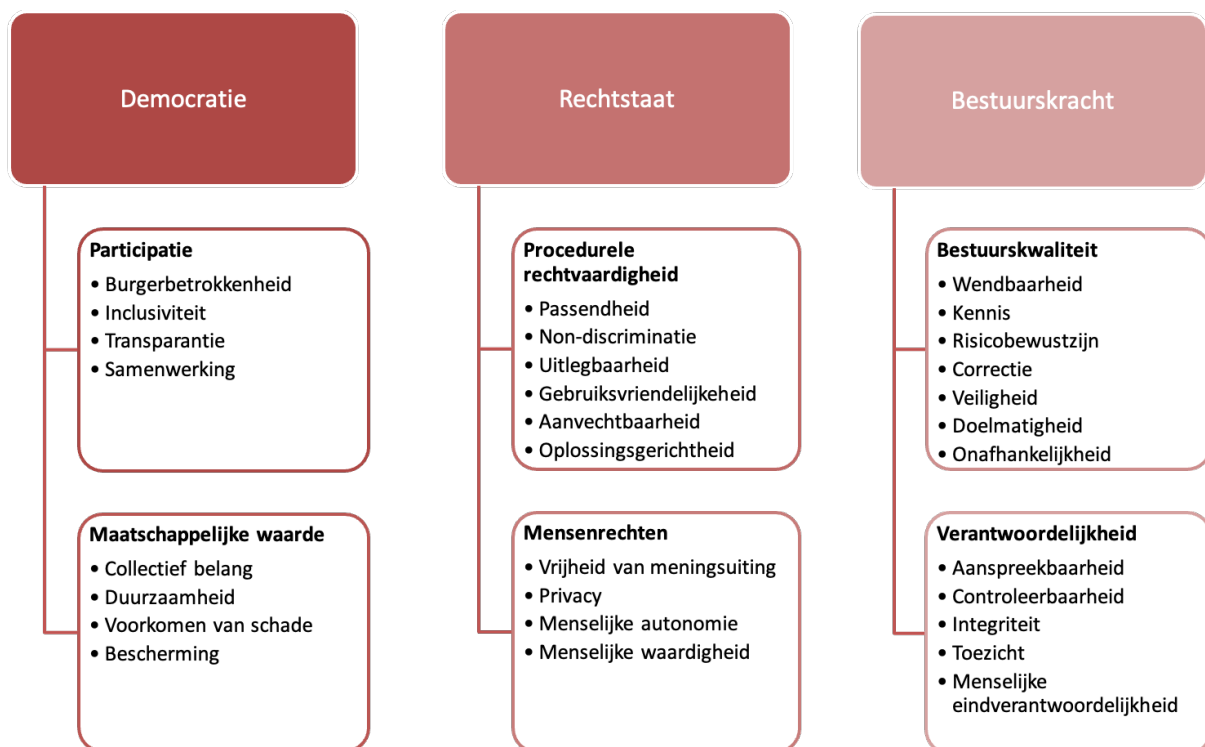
Democratie

Participatie
• Burgerbetrokkenheid
• Inclusiviteit
• Transparantie
• Samenwerking

Maatschappelijke waarde
• Collectief belang
• Duurzaamheid
• Voorkomen van schade
• Bescherming

Rechtstaat

Procedurele rechtvaardigheid
• Passendheid
• Non-discriminatie
• Uitlegbaarheid
• Gebruiksvriendelijkheid
• Aanvechtbaarheid
• Oplossingsgerichtheid

Mensenrechten
• Vrijheid van meningsuiting
• Privacy
• Menselijke autonomie
• Menselijke waardigheid

Bestuurskracht

Bestuurskwaliteit
• Wendbaarheid
• Kennis
• Risicobewustzijn
• Correctie
• Veiligheid
• Doelmatigheid
• Onafhankelijkheid

Verantwoordelijkheid
• Aanspreekbaarheid
• Controleerbaarheid
• Integriteit
• Toezicht
• Menselijke eindverantwoordelijkheid